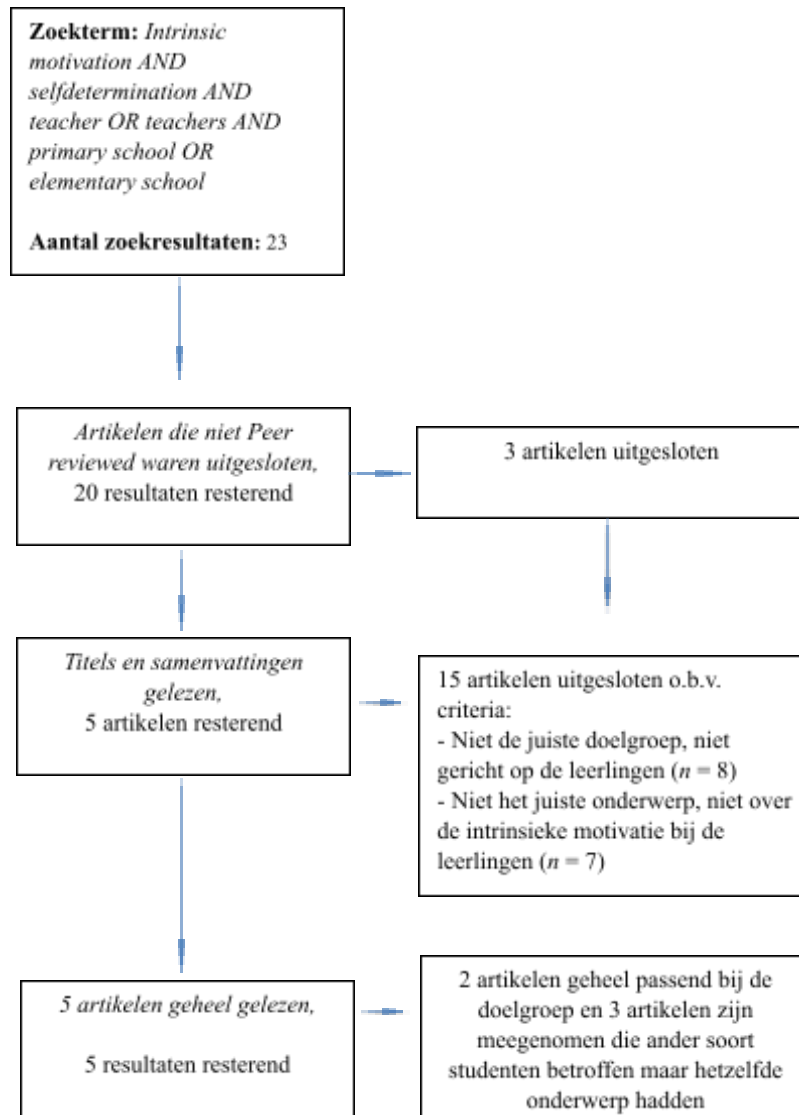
**Zoekterm:** *Intrinsic motivation AND selfdetermination AND teacher OR teachers AND primary school OR elementary school*

**Aantal zoekresultaten:** 23

*Artikelen die niet Peer reviewed waren uitgesloten,* 20 resultaten resterend

3 artikelen uitgesloten

*Titels en samenvattingen gelezen,* 5 artikelen resterend

15 artikelen uitgesloten o.b.v. criteria:
- Niet de juiste doelgroep, niet gericht op de leerlingen ($n$ = 8)
- Niet het juiste onderwerp, niet over de intrinsieke motivatie bij de leerlingen ($n$ = 7)

*5 artikelen geheel gelezen,*

5 resultaten resterend

2 artikelen geheel passend bij de doelgroep en 3 artikelen zijn meegenomen die ander soort studenten betroffen maar hetzelfde onderwerp hadden